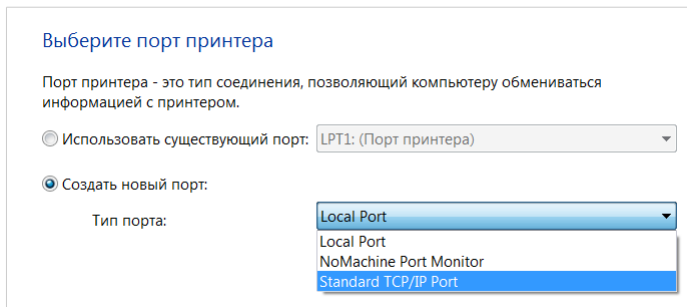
Выберите порт принтера

Порт принтера - это тип соединения, позволяющий компьютеру обмениваться информацией с принтером.

Использовать существующий порт: LPT1: (Порт принтера)

Создать новый порт:

Тип порта: Local Port

Local Port
NoMachine Port Monitor
Standard TCP/IP Port